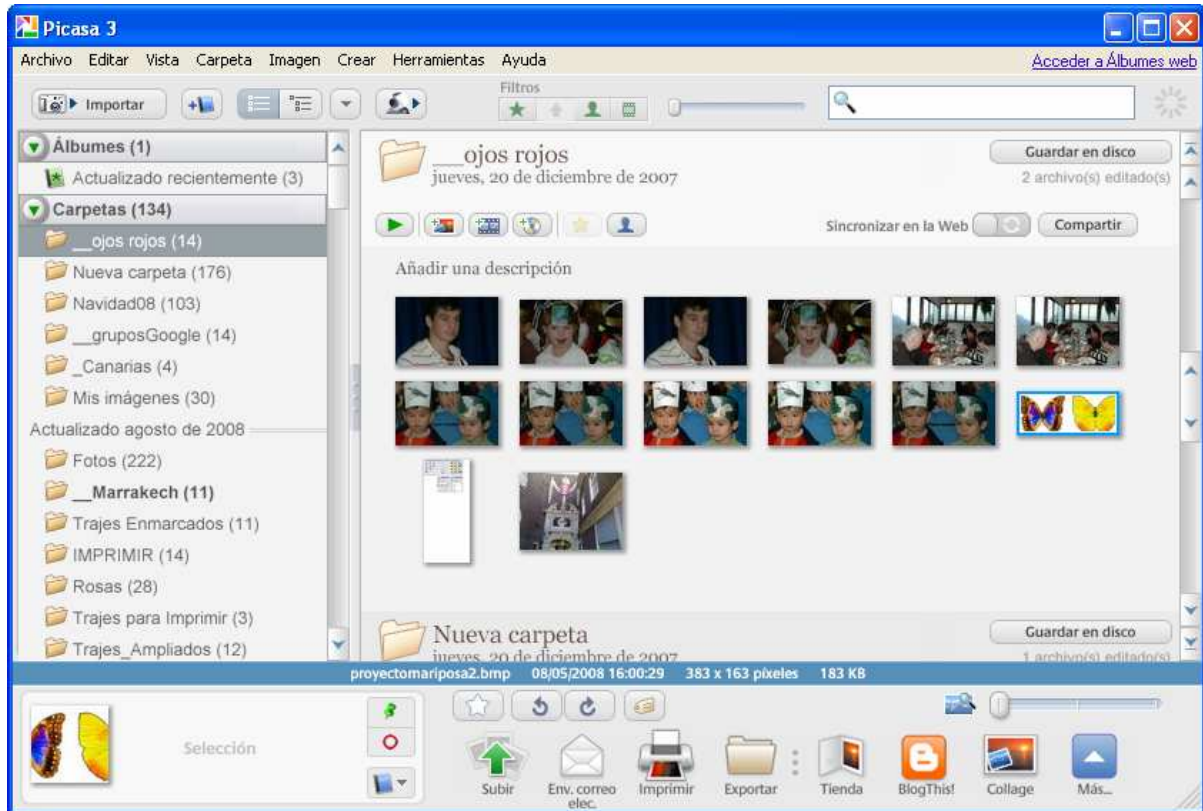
Picasa 3

Archivo Editar Vista Carpeta Imagen Crear Herramientas Ayuda

Acceder a Álbumes web

Importar

Filtros

Álbumes (1)

Actualizado recientemente (3)

Carpetas (134)

__ojos rojos (14)

Nueva carpeta (176)

Navidad08 (103)

__gruposGoogle (14)

_Canarias (4)

Mis imágenes (30)

Actualizado agosto de 2008

Fotos (222)

__Marrakech (11)

Trajes Enmarcados (11)

IMPRIMIR (14)

Rosas (28)

Trajes para Imprimir (3)

Trajes_Ampliados (12)

__ojos rojos
jueves, 20 de diciembre de 2007

Guardar en disco

2 archivo(s) editado(s)

Sincronizar en la Web

Compartir

Añadir una descripción

Nueva carpeta
jueves, 20 de diciembre de 2007

Guardar en disco

1 archivo(s) editado(s)

proyectomariposa2.bmp 08/05/2008 16:00:29 383 x 163 píxeles 183 KB

Selección

Subir

Env. correo elec.

Imprimir

Exportar

Tienda

BlogThis!

Collage

Más...